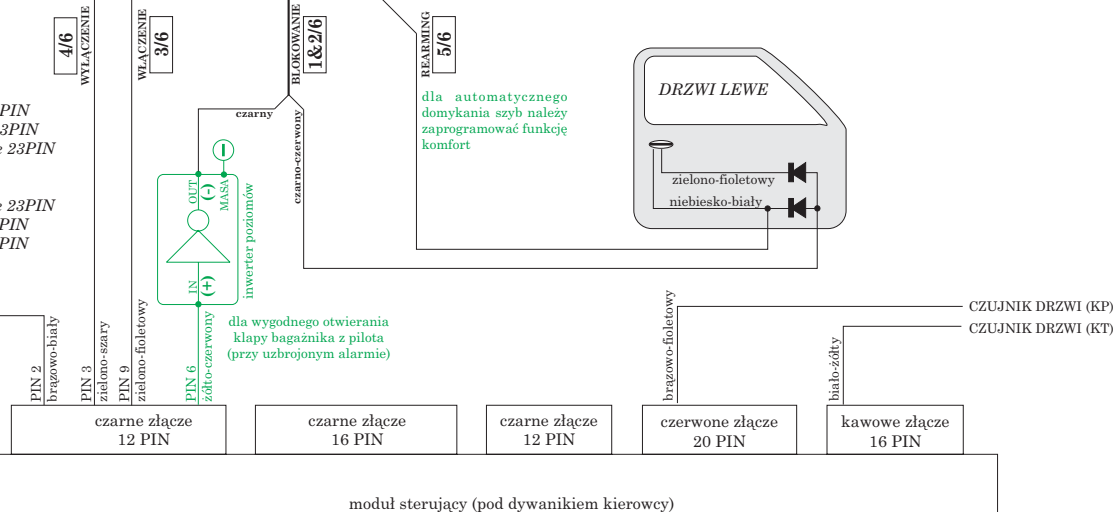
PIN
3PIN
23PIN

23PIN
PIN
PIN

4/6
WYŁĄCZENIE

WŁĄCZENIE
3/6

BLOKOWANIE
1&2/6

REARMING
5/6

dla automatycznego domykania szyb należy zaprogramować funkcję komfort

DRZWI LEWE

zielono-fioletowy

niebiesko-biały

czarny

czarno-czerwony

OUT
(-)

MASA

inwerter poziomów

IN
(+)

dla wygodnego otwierania klapy bagażnika z pilota (przy uzbrojonym alarmie)

PIN 2
brązowo-biały

PIN 3
zielono-szary

PIN 9
zielono-fioletowy

PIN 6
żółto-czerwony

brązowo-fioletowy

biało-żółty

CZUJNIK DRZWI (KP)

CZUJNIK DRZWI (KT)

czarne złącze
12 PIN

czarne złącze
16 PIN

czarne złącze
12 PIN

czerwone złącze
20 PIN

kawowe złącze
16 PIN

moduł sterujący (pod dywanikiem kierowcy)